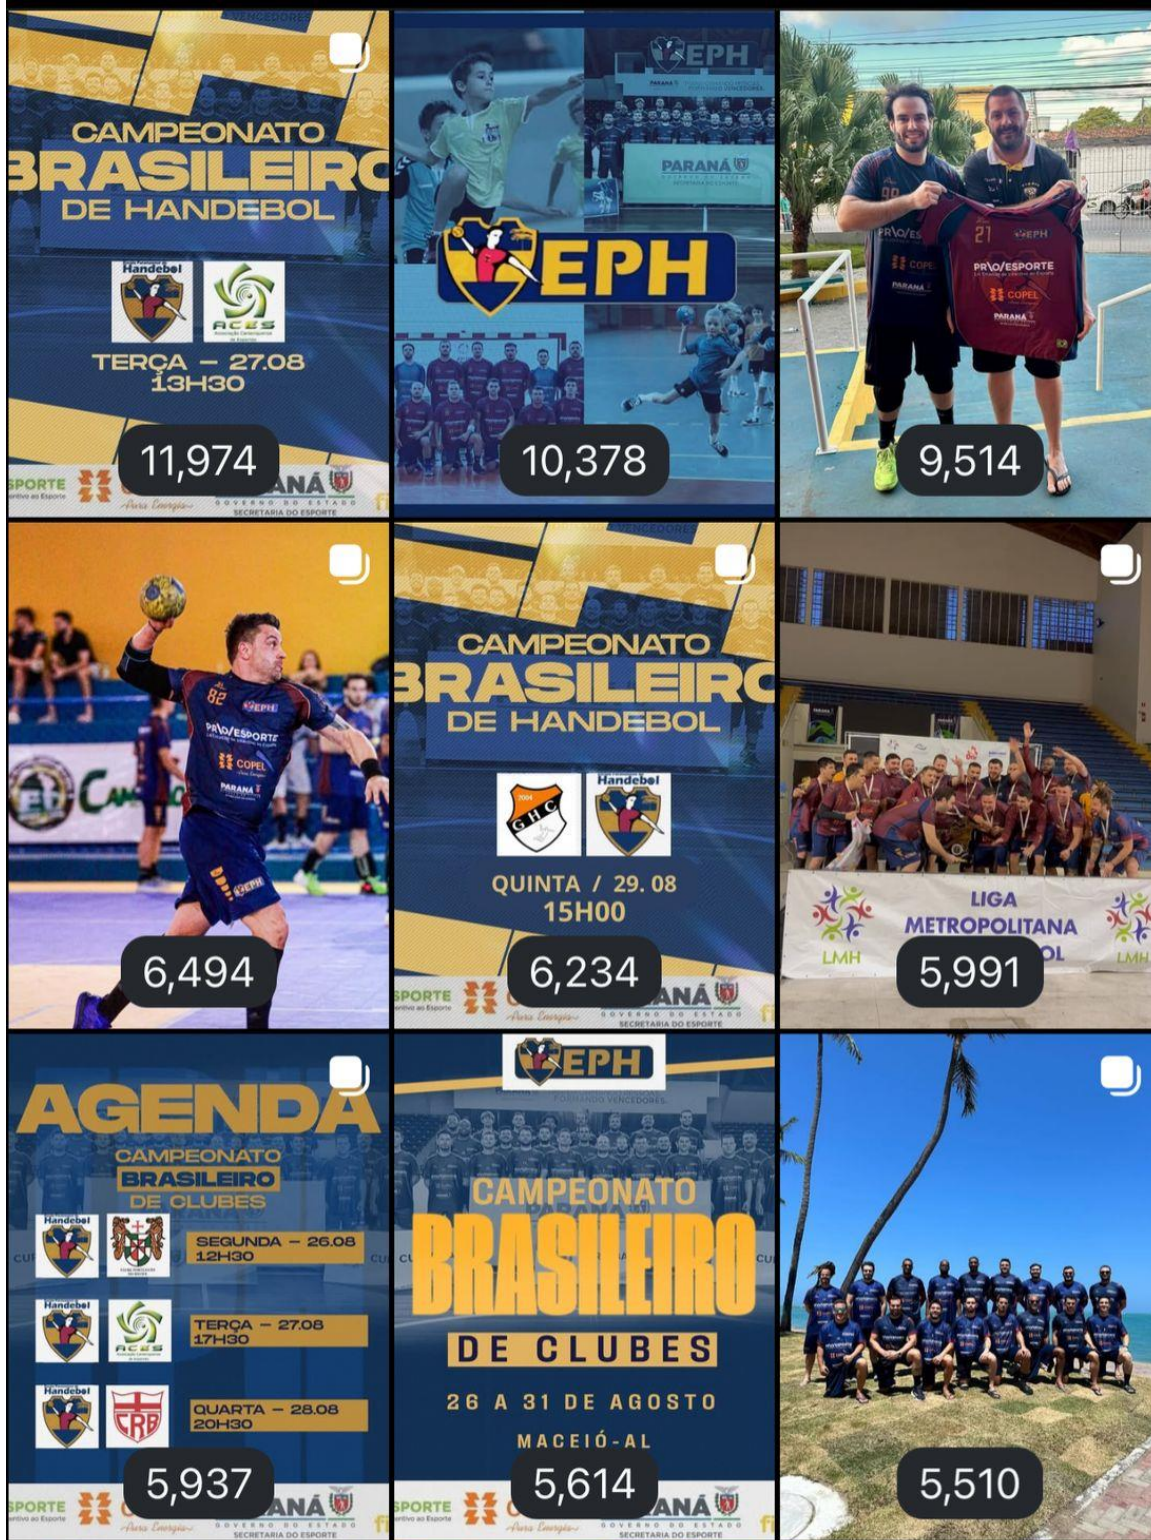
CAMPEONATO BRASILEIRO DE HANDEBOL

Handebol

ACES

TERÇA – 27.08 13H30

11,974

EPH

PARANÁ

EPH

10,378

PRO/ESPORTE

COPEL

PARANÁ

9,514

PRO/ESPORTE

COPEL

PARANÁ

EPH

6,494

CAMPEONATO BRASILEIRO DE HANDEBOL

GHC

Handebol

QUINTA / 29. 08 15H00

6,234

LIGA METROPOLITANA

LMH

5,991

AGENDA

CAMPEONATO BRASILEIRO DE CLUBES

Handebol

SEGUNDA – 26.08 12H30

Handebol

ACES

TERÇA – 27.08 17H30

Handebol

CRB

QUARTA – 28.08 20H30

5,937

EPH

CAMPEONATO BRASILEIRO DE CLUBES

26 A 31 DE AGOSTO

MACEIÓ-AL

5,614

5,510